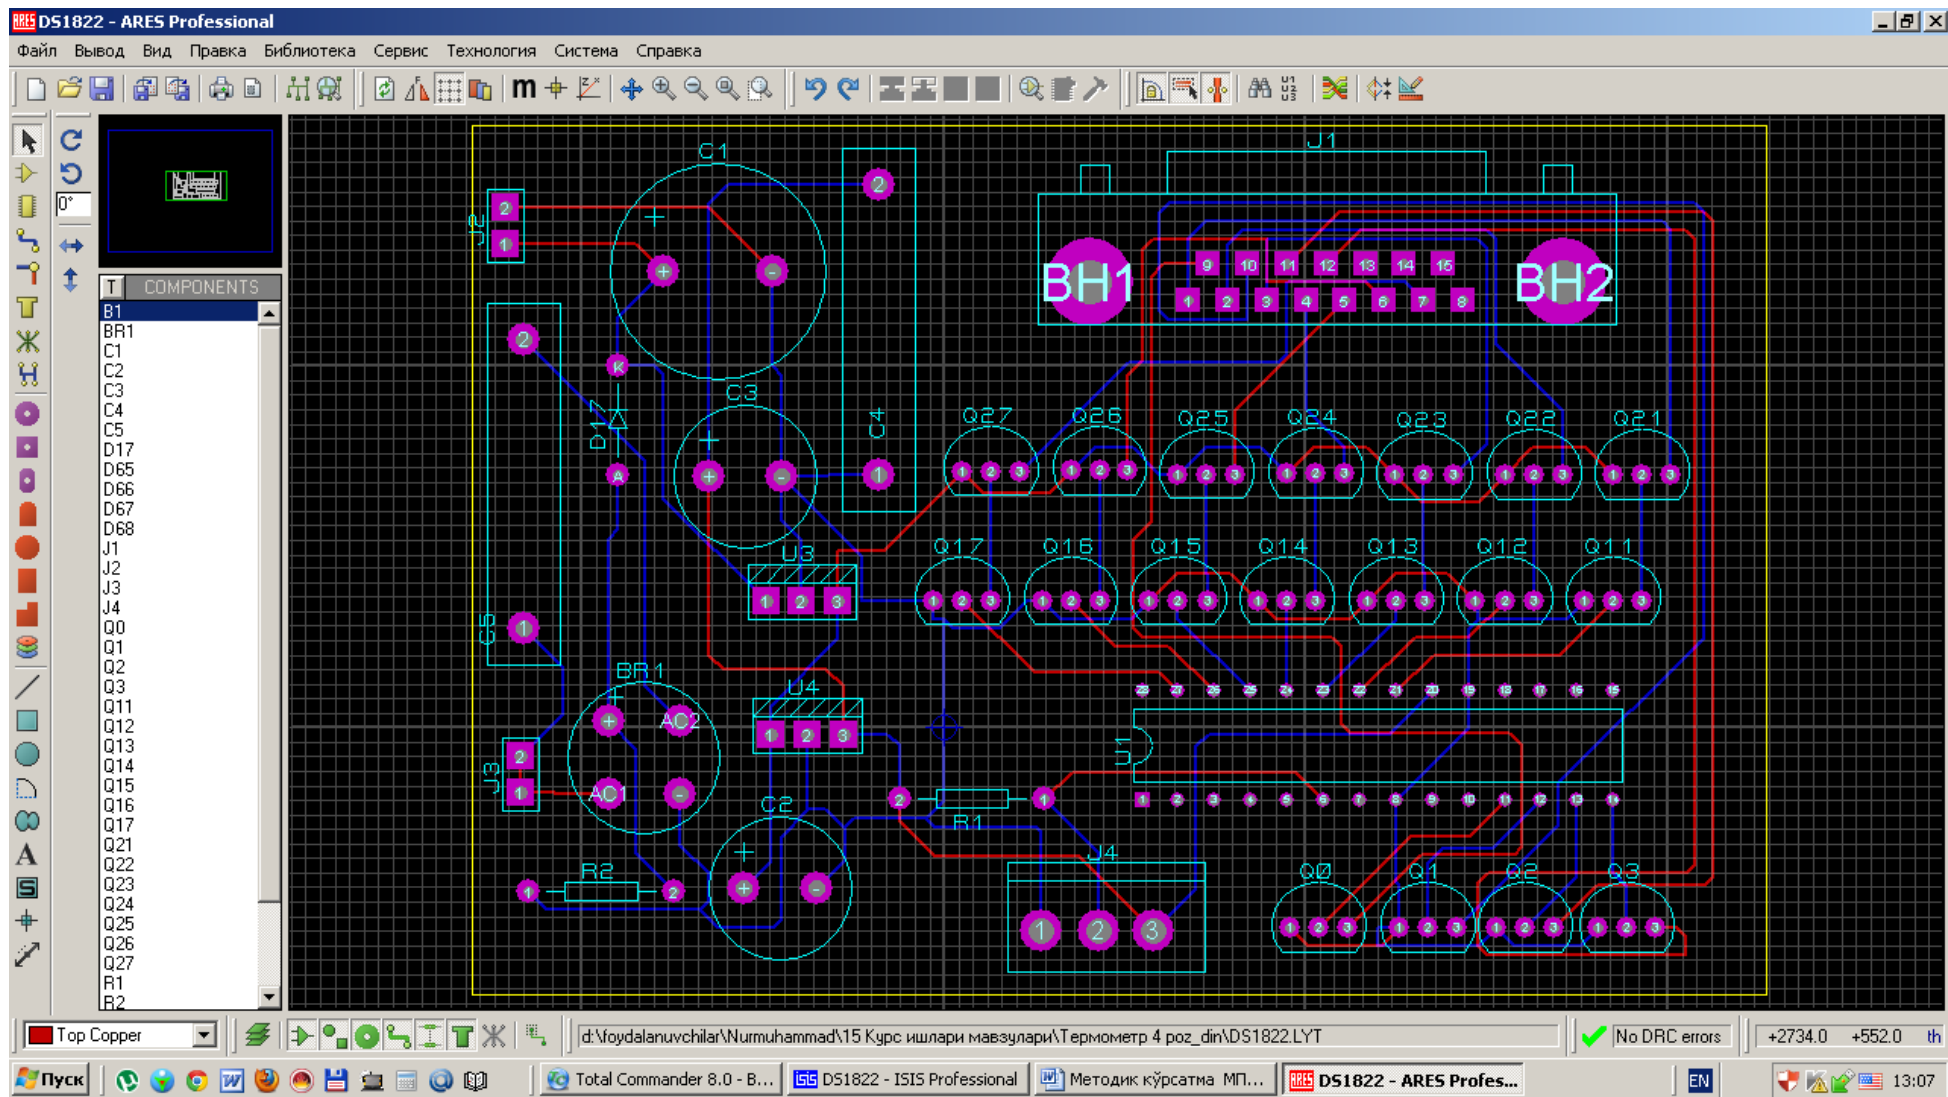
DS1822 - ARES Professional

Файл Вывод Вид Правка Библиотека Сервис Технология Система Справка

0°

COMPONENTS

B1
BR1
C1
C2
C3
C4
C5
D17
D65
D66
D67
D68
J1
J2
J3
J4
Q0
Q1
Q2
Q3
Q11
Q12
Q13
Q14
Q15
Q16
Q17
Q21
Q22
Q23
Q24
Q25
Q26
Q27
R1
R2

C1
J2
C3
C4
D17
C5
U3
BR1
AC2
AC1
U4
J3
C2
R2
R1
J4
J1
BH1
BH2
Q27 Q26 Q25 Q24 Q23 Q22 Q21
Q17 Q16 Q15 Q14 Q13 Q12 Q11
U1
Q0 Q1 Q2 Q3

Top Copper
d:\foydalanuvchilar\Nurmuhammad\15 Курс ишлари мавзулари\Термометр 4 poz_din\DS1822.LYT
No DRC errors
+2734.0 +552.0 th

Пуск
Total Commander 8.0 - B...
DS1822 - ISIS Professional
Методик кўрсатма МП...
DS1822 - ARES Profes...
EN
13:07